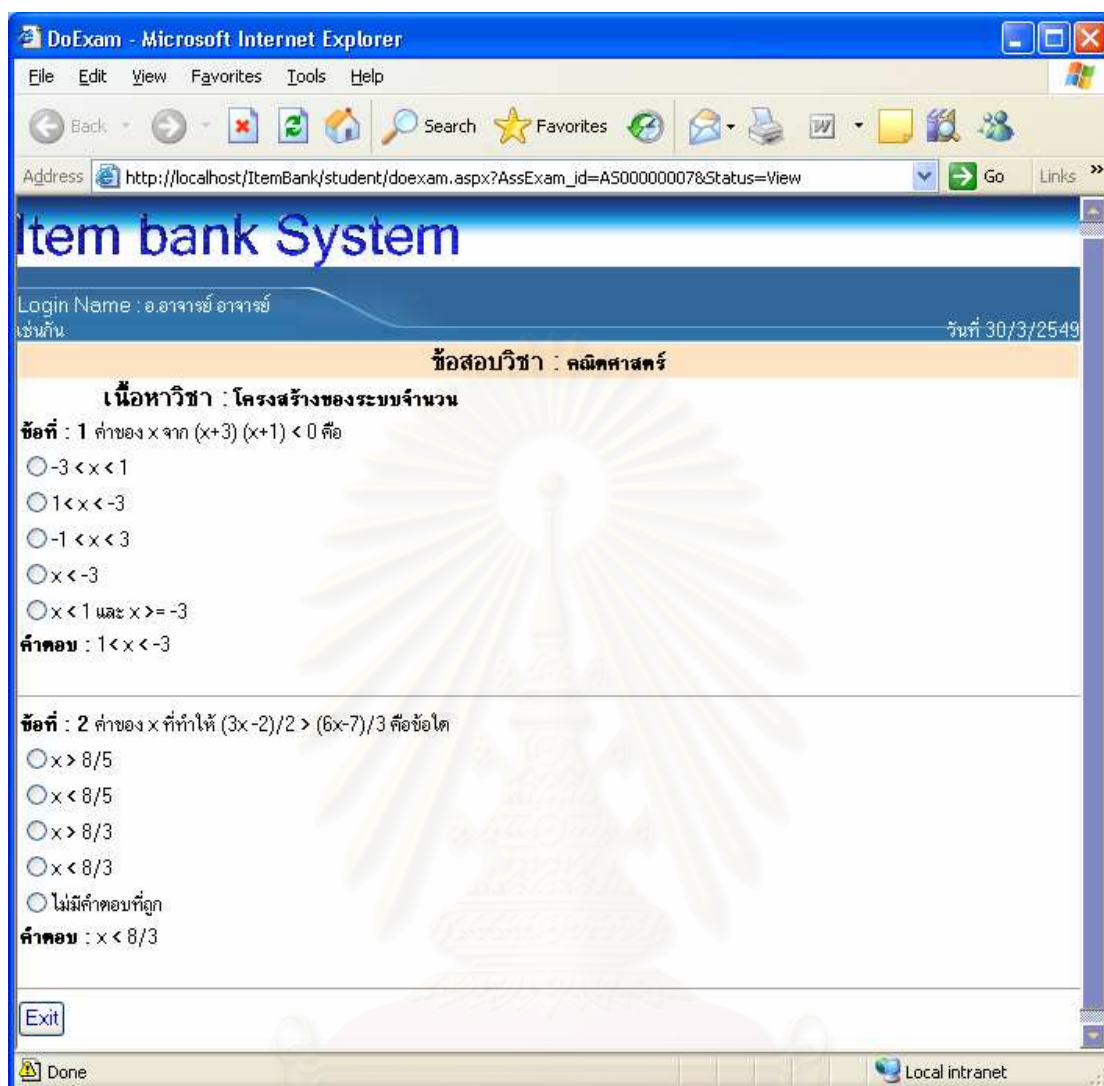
DoExam - Microsoft Internet Explorer

File Edit View Favorites Tools Help

Back Search Favorites

Address http://localhost/ItemBank/student/doexam.aspx?AssExam_id=AS00000007&Status=View Go Links

Item bank System

Login Name : อ.อาจารย์ อาจารย์
เช่นกัน
วันที่ 30/3/2549

ข้อสอบวิชา : คณิตศาสตร์

เนื้อหาวิชา : โครงสร้างของระบบจำนวน

ข้อที่ : 1 ค่าของ x จาก (x+3) (x+1) < 0 คือ

-3 < x < 1

1< x < -3

-1 < x < 3

x < -3

x < 1 และ x >= -3

คำตอบ : 1< x < -3

ข้อที่ : 2 ค่าของ x ที่ทำให้ (3x -2)/2 > (6x-7)/3 คือข้อใด

x > 8/5

x < 8/5

x > 8/3

x < 8/3

ไม่มีคำตอบที่ถูก

คำตอบ : x < 8/3

Exit

Done

Local intranet